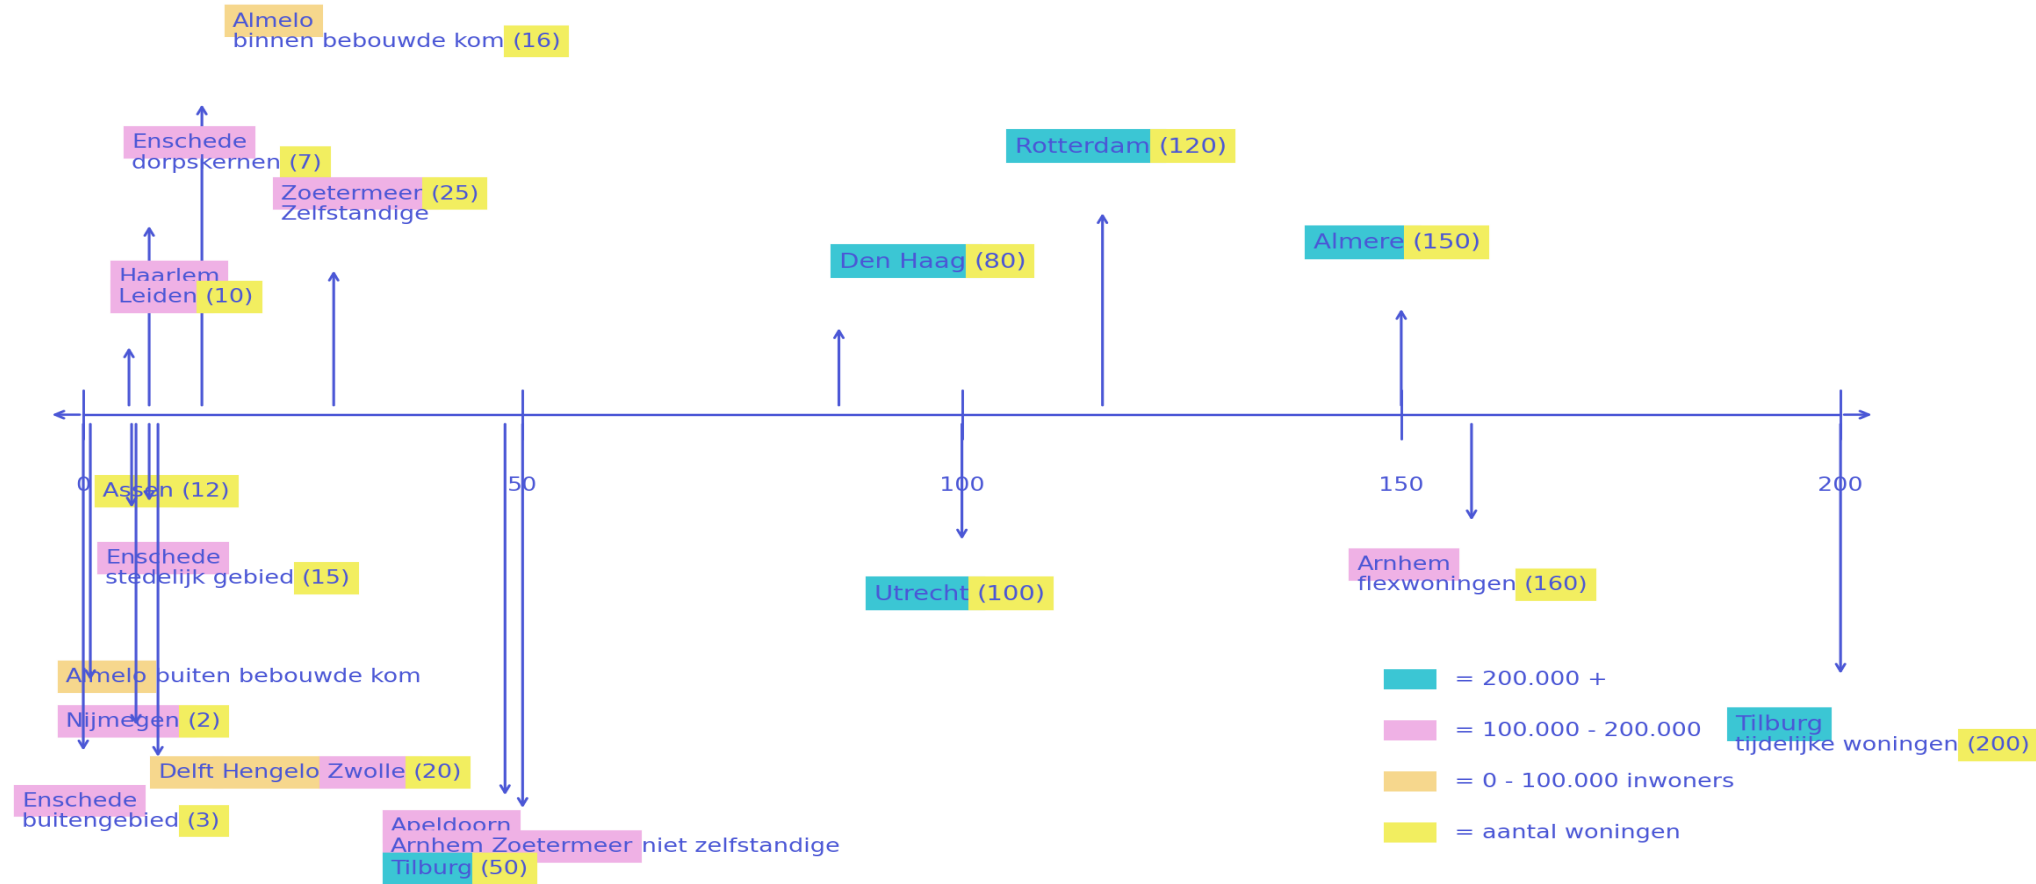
Almelo
binnen bebouwde kom (16)

Enschede
dorpskernen (7)

Zoetermeer (25)
Zelfstandige

Rotterdam (120)

Almere (150)

Den Haag (80)

Haarlem
Leiden (10)

0
Assen (12)

50

100

150

200

Enschede
stedelijk gebied (15)

Utrecht (100)

Arnhem
flexwoningen (160)

Almelo buiten bebouwde kom

Nijmegen (2)

Delft Hengelo Zwolle (20)

Enschede
buitengebied (3)

Apeldoorn
Arnhem Zoetermeer niet zelfstandige
Tilburg (50)

= 200.000 +

= 100.000 - 200.000

= 0 - 100.000 inwoners

= aantal woningen

Tilburg
tijdelijke woningen (200)